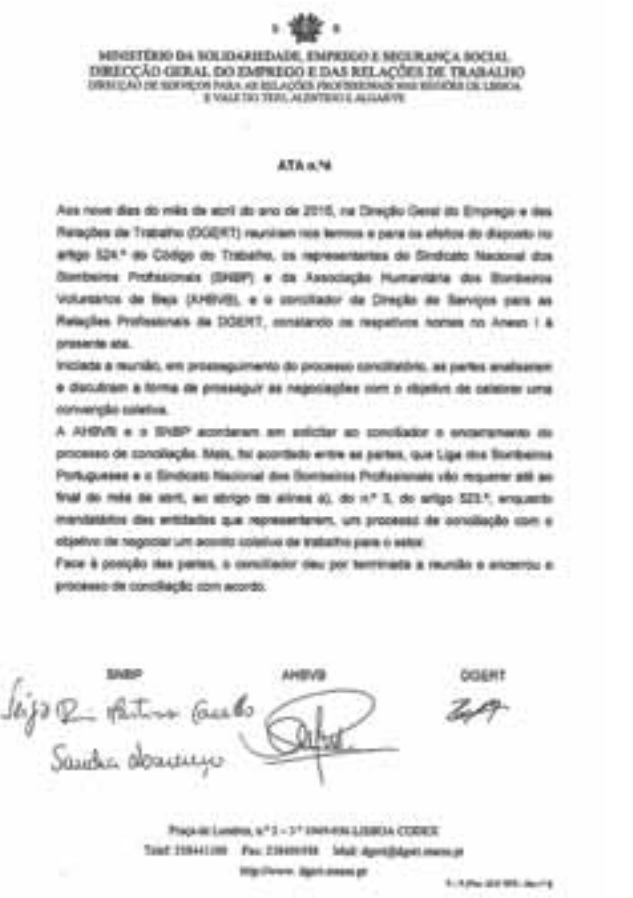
MINISTÉRIO DA SOLIDARIEDADE, EMPREGO E SEGURANÇA SOCIAL
DIRECÇÃO GERAL DO EMPREGO E DAS RELAÇÕES DE TRABALHO
DIRECÇÃO DE SERVIÇOS PARA AS RELAÇÕES PROFISSIONAIS NAS REGIÕES DE LISBOA E VALE DO TEJO, ALENTEJO E ALGARVE

ATA n.º4

Aos nove dias do mês de abril do ano de 2015, na Direção Geral do Emprego e das Relações de Trabalho (DGERT) reuniram nos termos e para os efeitos do disposto no artigo 524.º do Código do Trabalho, os representantes do Sindicato Nacional dos Bombeiros Profissionais (SNBP) e da Associação Humanitária dos Bombeiros Voluntários de Beja (AHBVB), e o conciliador da Direção de Serviços para as Relações Profissionais da DGERT, constando os respetivos nomes no Anexo I à presente ata.

Iniciada a reunião, em prosseguimento do processo conciliatório, as partes analisaram e discutiram a forma de prosseguir as negociações com o objetivo de celebrar uma convenção coletiva.

A AHBVB e o SNBP acordaram em solicitar ao conciliador o encerramento do processo de conciliação. Mais, foi acordado entre as partes, que Liga dos Bombeiros Portugueses e o Sindicato Nacional dos Bombeiros Profissionais vão requerer até ao final do mês de abril, ao abrigo da alínea a), do n.º 3, do artigo 523.º, enquanto mandatários das entidades que representam, um processo de conciliação com o objetivo de negociar um acordo coletivo de trabalho para o setor.

Face à posição das partes, o conciliador deu por terminada a reunião e encerrou o processo de conciliação com acordo.

SNBP AHBVB DGERT

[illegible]
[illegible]

Praça de Londres, n.º 2 – 1.º 1049-056 LISBOA CODEX
Telef. 218441100 Fax. 218406958 Mail: dgert@dgert.msess.pt
http://www. dgert.msess.pt
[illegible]